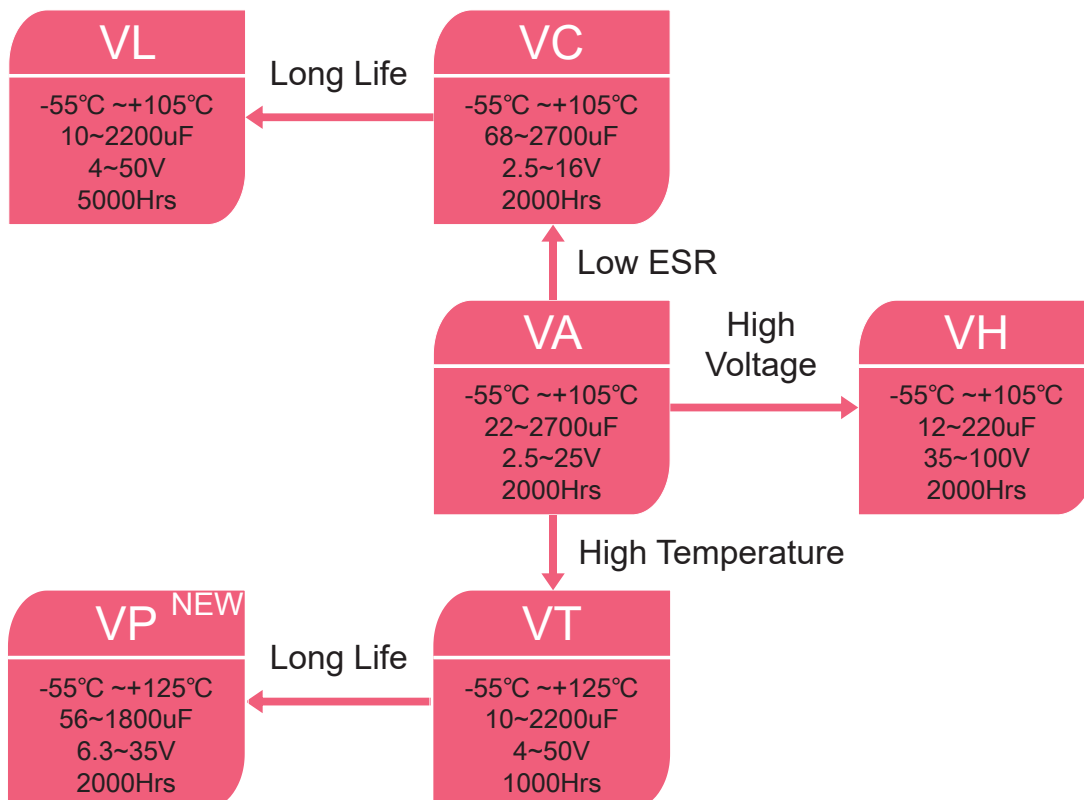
VL

-55℃ ~+105℃
10~2200uF
4~50V
5000Hrs

Long Life

VC

-55℃ ~+105℃
68~2700uF
2.5~16V
2000Hrs

Low ESR

VA

-55℃ ~+105℃
22~2700uF
2.5~25V
2000Hrs

High Voltage

VH

-55℃ ~+105℃
12~220uF
35~100V
2000Hrs

High Temperature

VP NEW

-55℃ ~+125℃
56~1800uF
6.3~35V
2000Hrs

Long Life

VT

-55℃ ~+125℃
10~2200uF
4~50V
1000Hrs